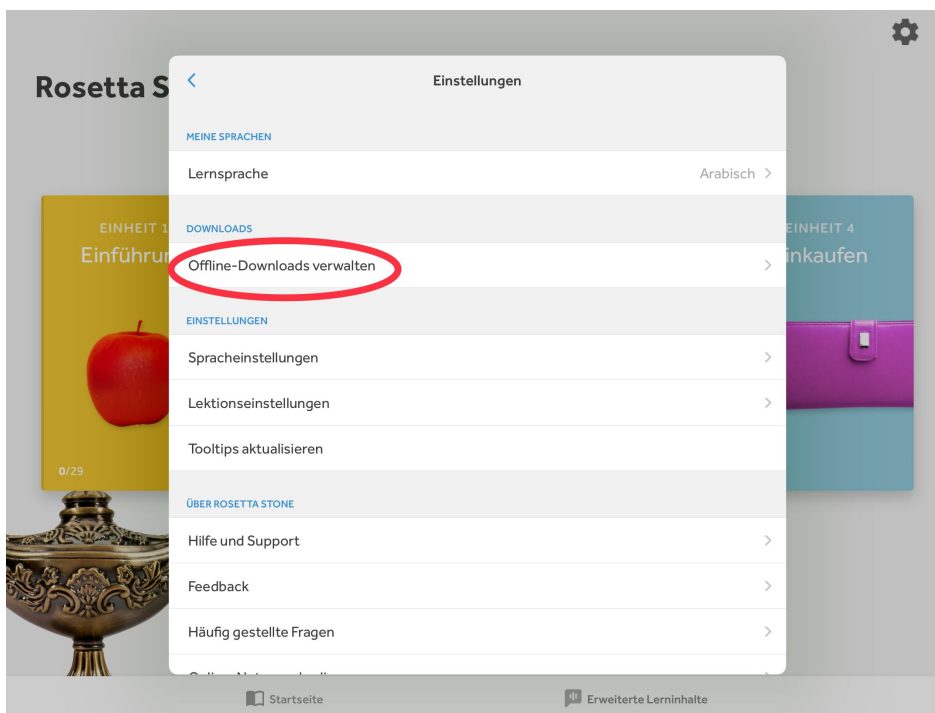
Rosetta S

EINHEIT 1
Einführu

0/29

EINHEIT 4
inkaufen

Einstellungen

MEINE SPRACHEN

Lernsprache Arabisch

DOWNLOADS

Offline-Downloads verwalten

EINSTELLUNGEN

Spracheinstellungen

Lektionseinstellungen

Tooltips aktualisieren

ÜBER ROSETTA STONE

Hilfe und Support

Feedback

Häufig gestellte Fragen

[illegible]

Startseite

Erweiterte Lerninhalte